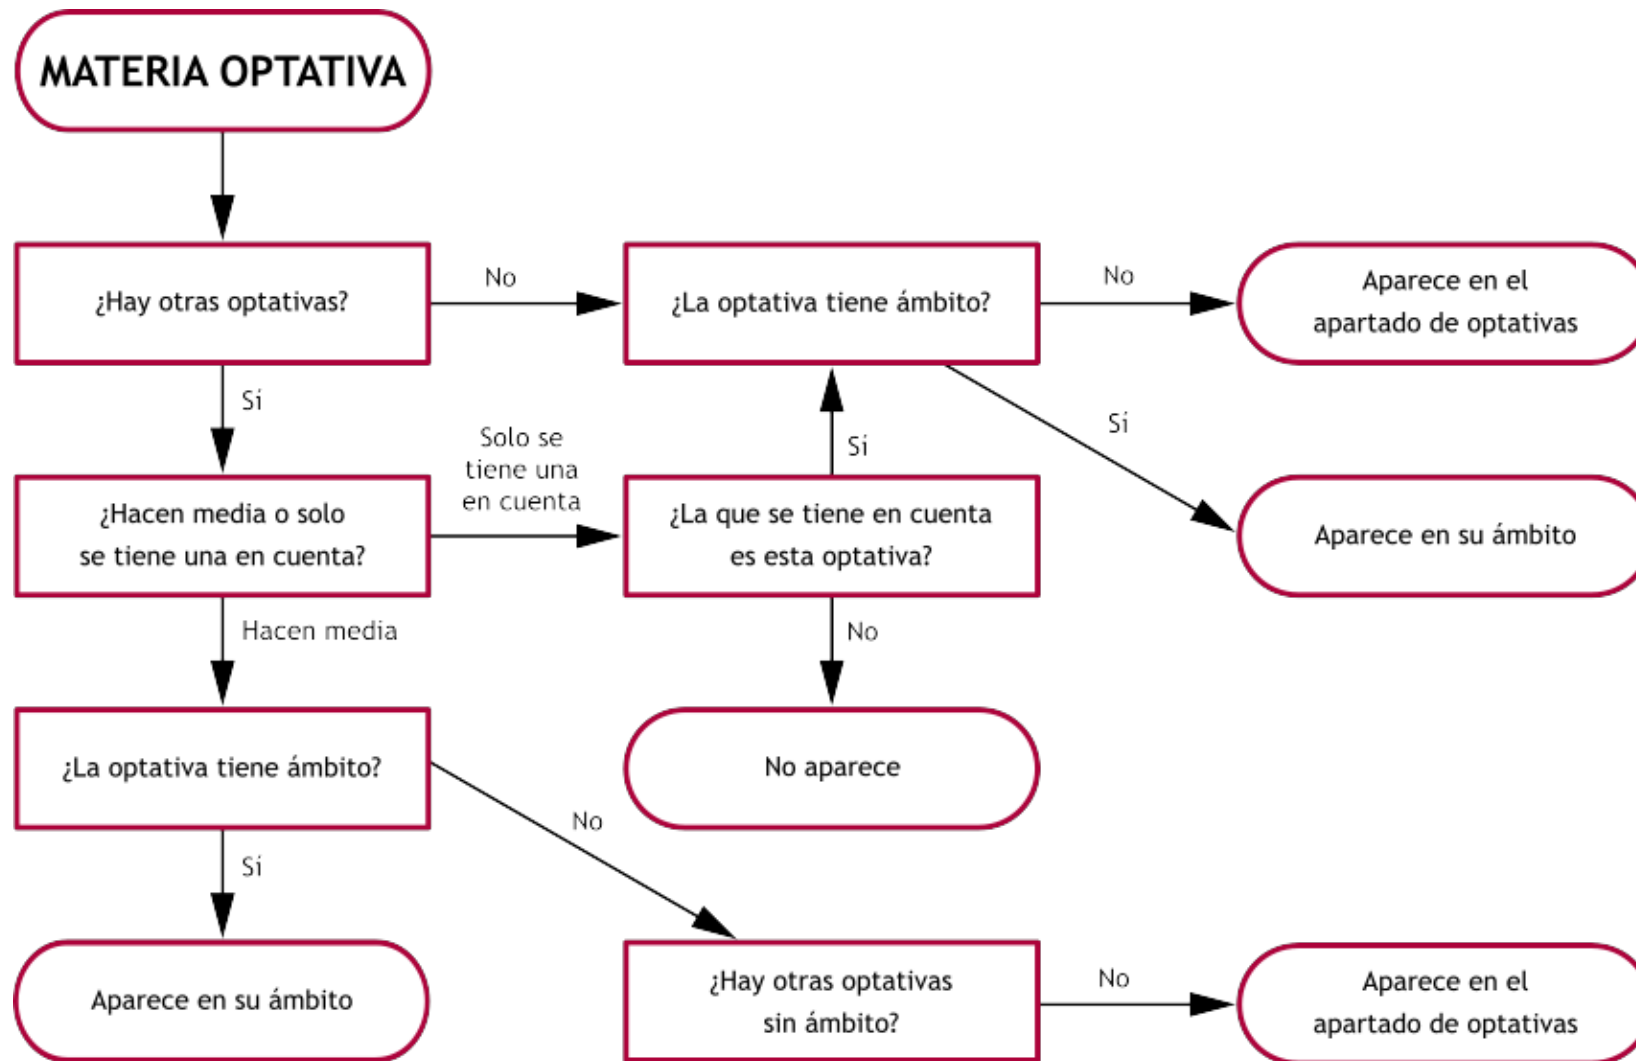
MATERIA OPTATIVA

¿Hay otras optativas?

No

¿La optativa tiene ámbito?

No

Aparece en el apartado de optativas

Si

Si

Si

Solo se tiene una en cuenta

¿Hacen media o solo se tiene una en cuenta?

¿La que se tiene en cuenta es esta optativa?

Aparece en su ámbito

Hacen media

No

¿La optativa tiene ámbito?

No aparece

No

Si

Aparece en su ámbito

¿Hay otras optativas sin ámbito?

No

Aparece en el apartado de optativas